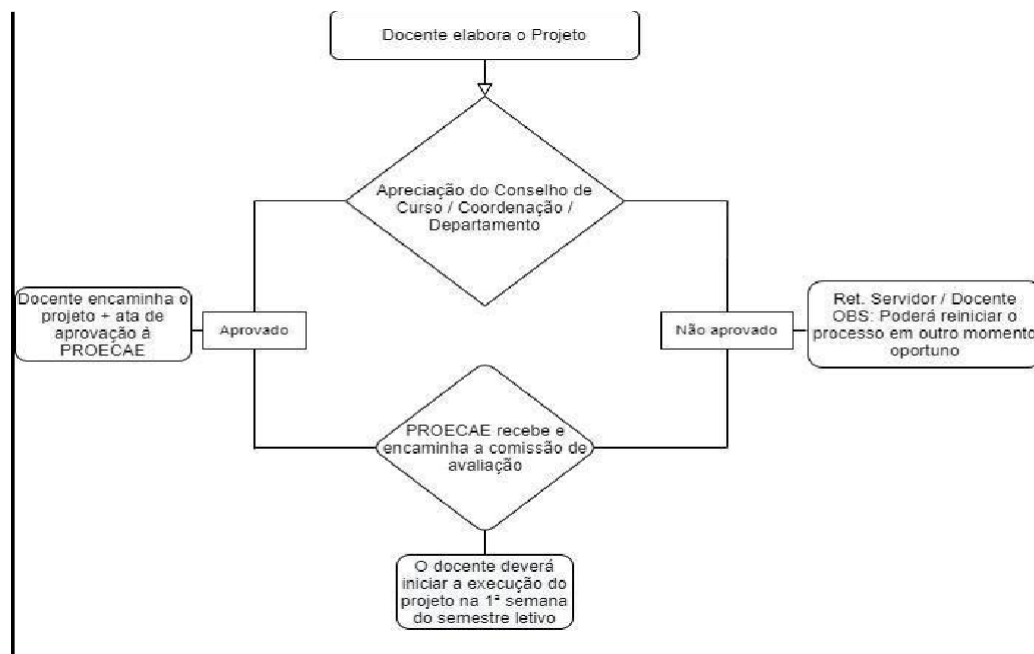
Docente elabora o Projeto

Apreciação do Conselho de Curso / Coordenação / Departamento

Docente encaminha o projeto + ata de aprovação à PROECAE

Aprovado

Não aprovado

Ret. Servidor / Docente OBS: Poderá reiniciar o processo em outro momento oportuno

PROECAE recebe e encaminha a comissão de avaliação

O docente deverá iniciar a execução do projeto na 1ª semana do semestre letivo